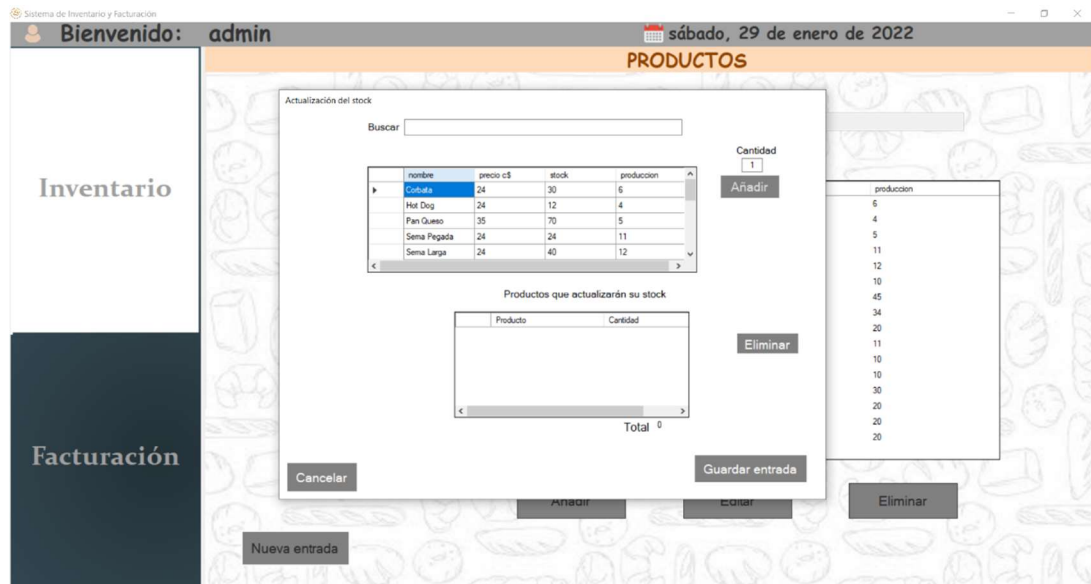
Sistema de Inventario y Facturación

Bienvenido: admin

sábado, 29 de enero de 2022

PRODUCTOS

Inventario

Facturación

Actualización del stock

Buscar

Cantidad
1

Añadir

| | nombre | precio c$ | stock | produccion |
|---|---|---|---|---|
| ▸ | Corbata | 24 | 30 | 6 |
| | Hot Dog | 24 | 12 | 4 |
| | Pan Queso | 35 | 70 | 5 |
| | Sema Pegada | 24 | 24 | 11 |
| | Sema Larga | 24 | 40 | 12 |

Productos que actualizarán su stock

| | Producto | Cantidad |
|---|---|---|

Eliminar

Total 0

Cancelar

Guardar entrada

| produccion |
|---|
| 6 |
| 4 |
| 5 |
| 11 |
| 12 |
| 10 |
| 45 |
| 34 |
| 20 |
| 11 |
| 10 |
| 10 |
| 30 |
| 20 |
| 20 |
| 20 |

Añadir

Editar

Eliminar

Nueva entrada